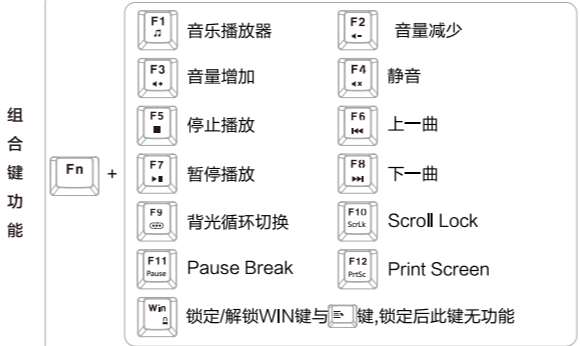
组合键功能

Fn +

F1 ♫ 音乐播放器
F2 音量减少
F3 音量增加
F4 静音
F5 ■ 停止播放
F6 上一曲
F7 暂停播放
F8 下一曲
F9 背光循环切换
F10 ScrLk Scroll Lock
F11 Pause Pause Break
F12 PrtSc Print Screen
Win 锁定/解锁WIN键与 键,锁定后此键无功能